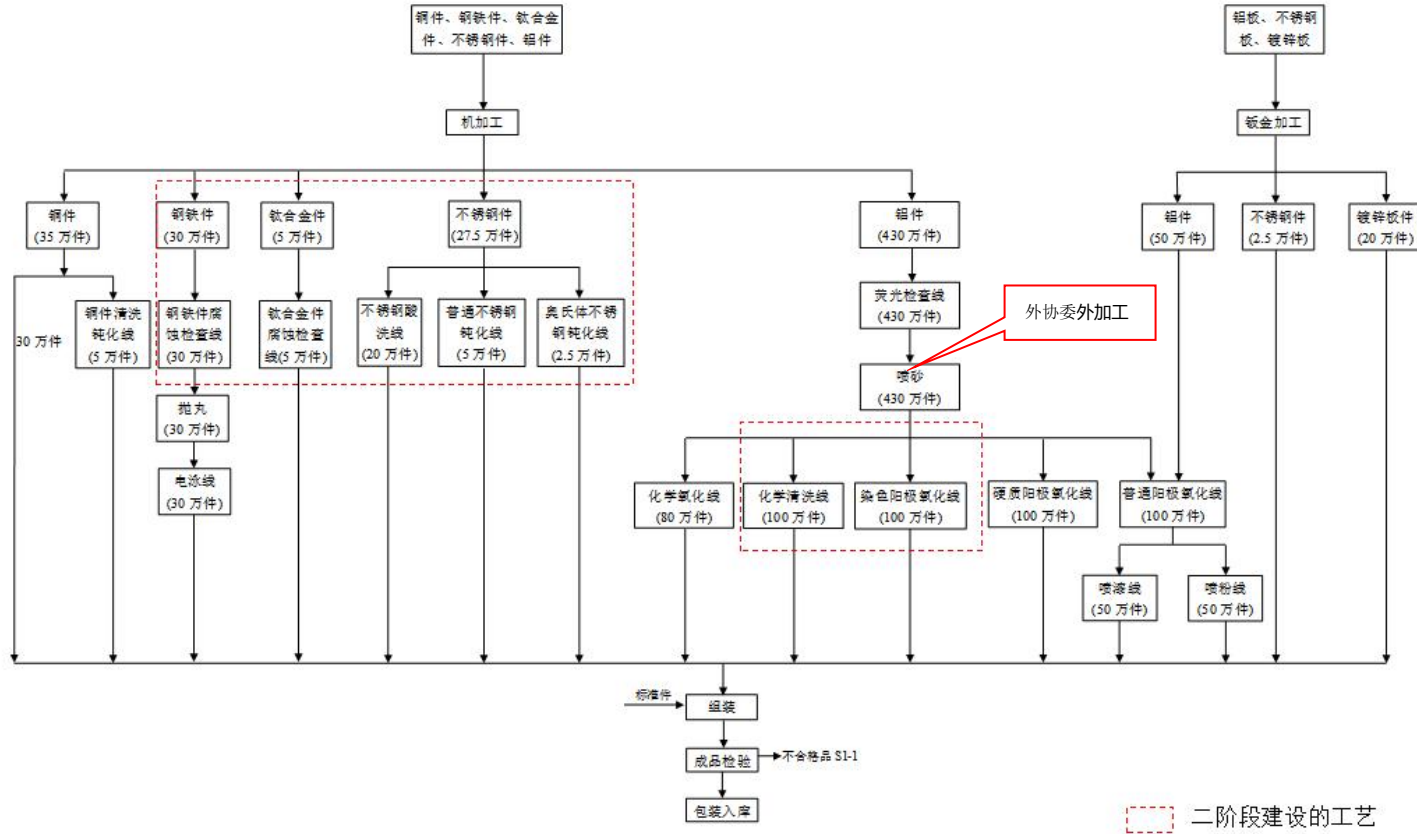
铜件、钢铁件、钛合金件、不锈钢件、铝件

铝板、不锈钢板、镀锌板

机加工

钣金加工

铜件
(35 万件)

钢铁件
(30 万件)

钛合金件
(5 万件)

不锈钢件
(27.5 万件)

铝件
(430 万件)

铝件
(50 万件)

不锈钢件
(2.5 万件)

镀锌板件
(20 万件)

30 万件

铜件清洗钝化线
(5 万件)

钢铁件腐蚀检查线
(30 万件)

钛合金件腐蚀检查线(5 万件)

不锈钢酸洗线
(20 万件)

普通不锈钢钝化线
(5 万件)

奥氏体不锈钢钝化线
(2.5 万件)

荧光检查线
(430 万件)

外协委外加工

喷砂
(430 万件)

抛丸
(30 万件)

电泳线
(30 万件)

化学氧化线
(80 万件)

化学清洗线
(100 万件)

染色阳极氧化线
(100 万件)

硬质阳极氧化线
(100 万件)

普通阳极氧化线
(100 万件)

喷漆线
(50 万件)

喷粉线
(50 万件)

标准件

组装

成品检验

不合格品 S1-1

包装入库

二阶段建设的工艺